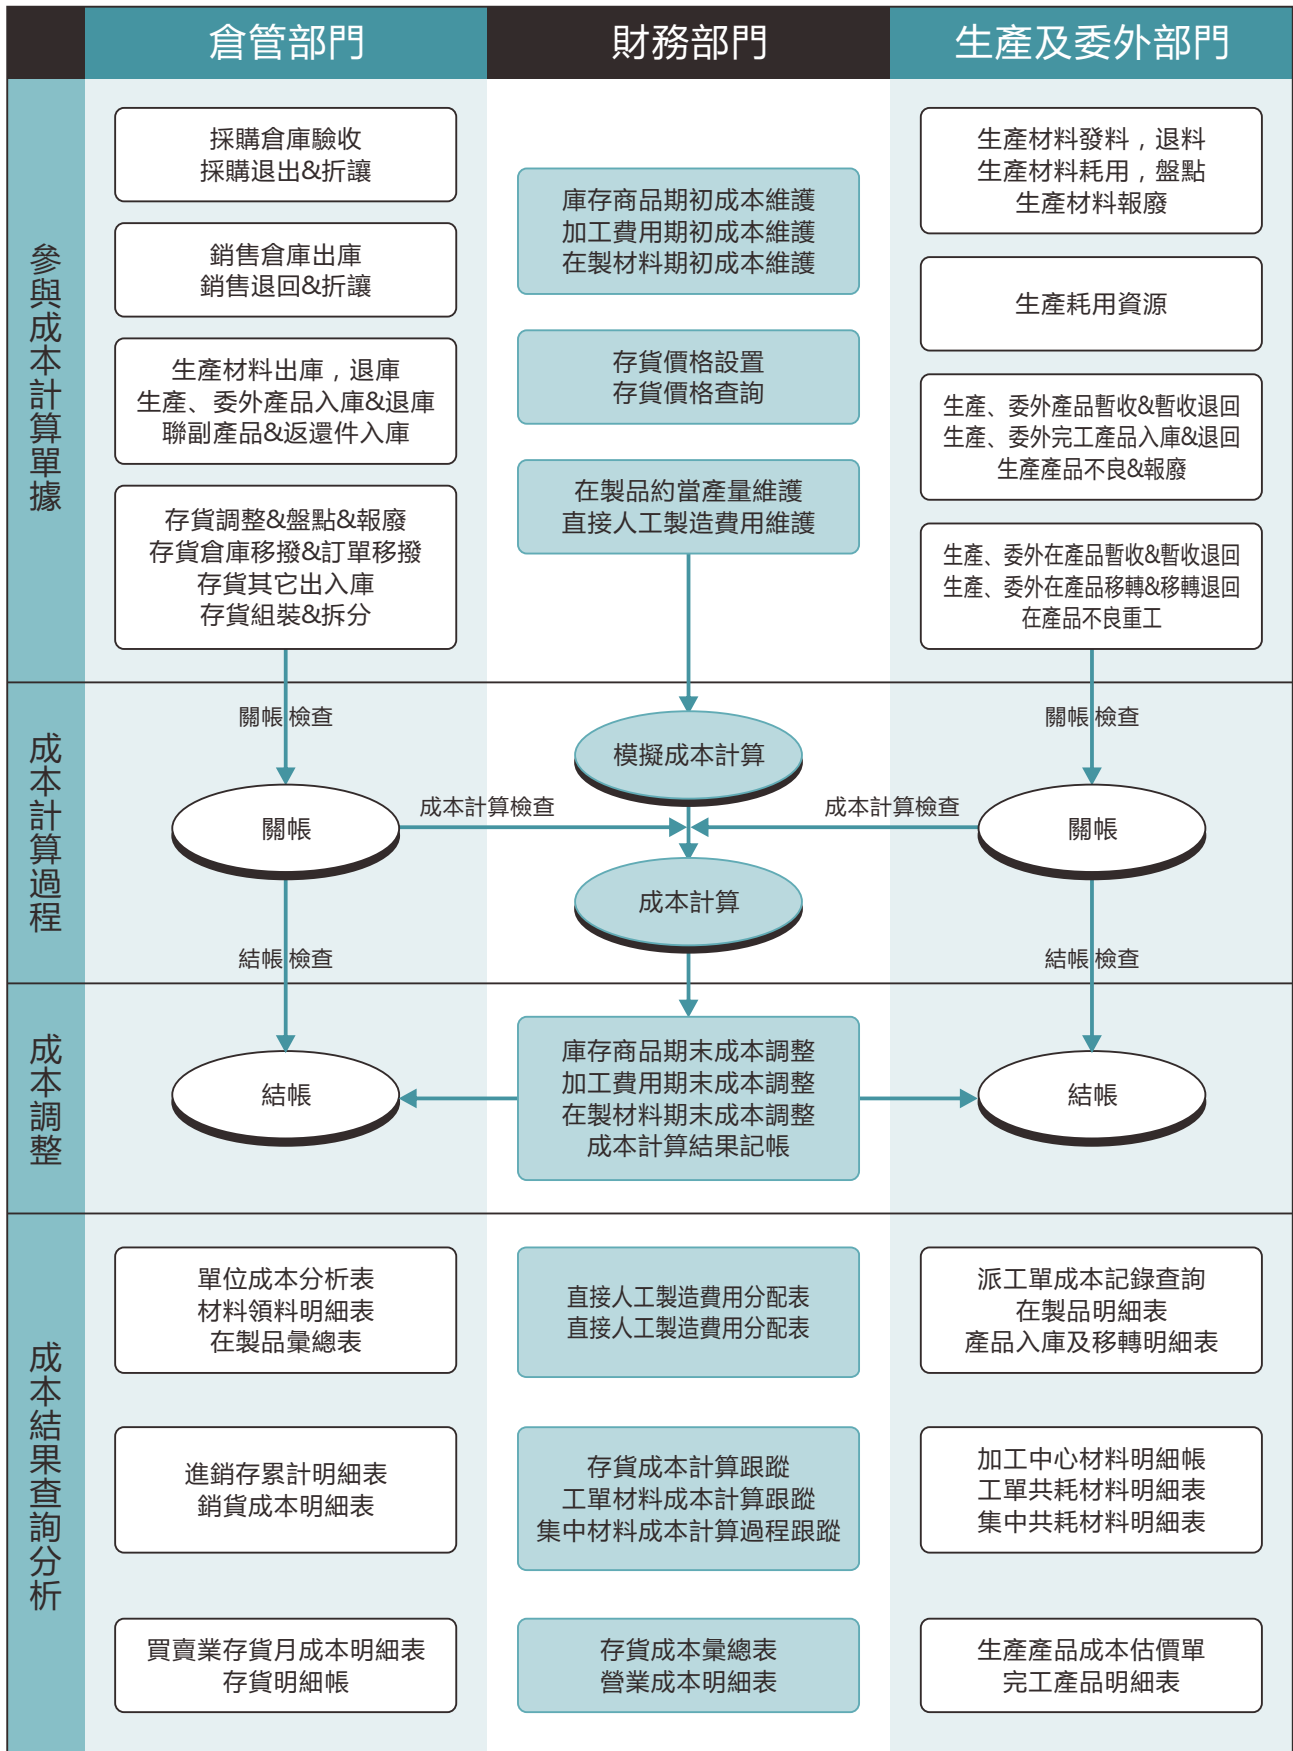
倉管部門

財務部門

生產及委外部門

參與成本計算單據

採購倉庫驗收
採購退出&折讓

銷售倉庫出庫
銷售退回&折讓

生產材料出庫，退庫
生產、委外產品入庫&退庫
聯副產品&返還件入庫

存貨調整&盤點&報廢
存貨倉庫移撥&訂單移撥
存貨其它出入庫
存貨組裝&拆分

庫存商品期初成本維護
加工費用期初成本維護
在製材料期初成本維護

存貨價格設置
存貨價格查詢

在製品約當產量維護
直接人工製造費用維護

生產材料發料，退料
生產材料耗用，盤點
生產材料報廢

生產耗用資源

生產、委外產品暫收&暫收退回
生產、委外完工產品入庫&退回
生產產品不良&報廢

生產、委外在產品暫收&暫收退回
生產、委外在產品移轉&移轉退回
在產品不良重工

成本計算過程

關帳 檢查

模擬成本計算

關帳 檢查

關帳

成本計算檢查

成本計算檢查

關帳

成本計算

結帳 檢查

結帳 檢查

成本調整

結帳

庫存商品期末成本調整
加工費用期末成本調整
在製材料期末成本調整
成本計算結果記帳

結帳

成本結果查詢分析

單位成本分析表
材料領料明細表
在製品彙總表

直接人工製造費用分配表
直接人工製造費用分配表

派工單成本記錄查詢
在製品明細表
產品入庫及移轉明細表

進銷存累計明細表
銷貨成本明細表

存貨成本計算跟蹤
工單材料成本計算跟蹤
集中材料成本計算過程跟蹤

加工中心材料明細帳
工單共耗材料明細表
集中共耗材料明細表

買賣業存貨月成本明細表
存貨明細帳

存貨成本彙總表
營業成本明細表

生產產品成本估價單
完工產品明細表